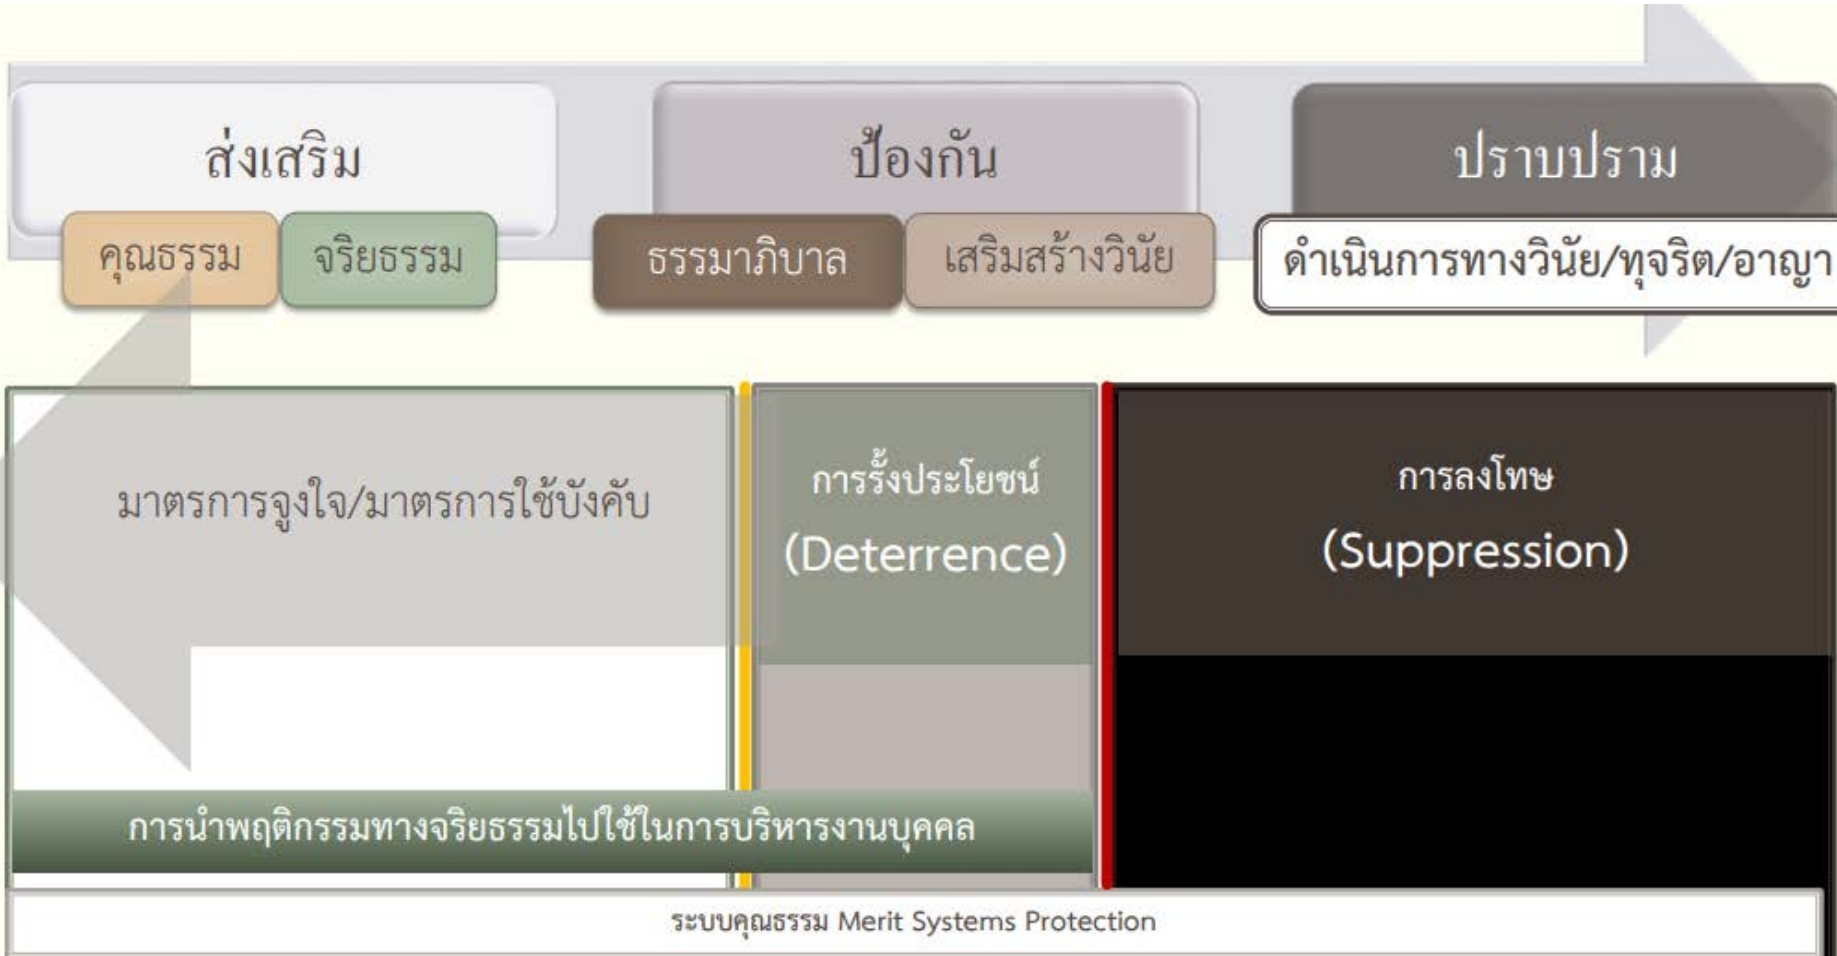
ส่งเสริม

คุณธรรม

จริยธรรม

ป้องกัน

ธรรมาภิบาล

เสริมสร้างวินัย

ปราบปราม

ดำเนินการทางวินัย/ทุจริต/อาญา

มาตรการจูงใจ/มาตรการใช้บังคับ

การรั้งประโยชน์

(Deterrence)

การลงโทษ

(Suppression)

การนำพฤติกรรมทางจริยธรรมไปใช้ในการบริหารงานบุคคล

ระบบคุณธรรม Merit Systems Protection